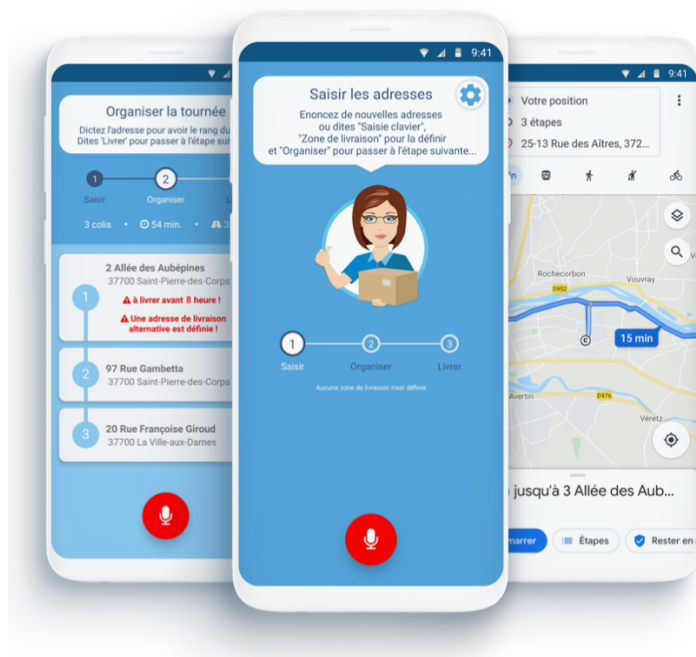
Organiser la tournée

Dictez l'adresse pour avoir le rang du
Dites 'Livrer' pour passer à l'étape suiv

1 Saisir
2 Organiser
Li

3 colis • 54 min. • 3

1
2 Allée des Aubépines
37700 Saint-Pierre-des-Corps
à livrer avant 8 heure !
Une adresse de livraison alternative est définie !

2
97 Rue Gambetta
37700 Saint-Pierre-des-Corps

3
20 Rue Françoise Giroud
37700 La Ville-aux-Dames

9:41

Saisir les adresses

Enoncez de nouvelles adresses ou dites "Saisie clavier"
"Zone de livraison" pour la définir
et "Organiser" pour passer à l'étape suivante...

1 Saisir
2 Organiser
3 Livrer

Aucune zone de livraison n'est définie

9:41

Votre position
3 étapes
25-13 Rue des Aîtres, 372...

Rochecorbon
Vouvray
D952
15 min
Avertin
D976
Véretz

jusqu'à 3 Allée des Aub...

marrer
Étapes
Rester en